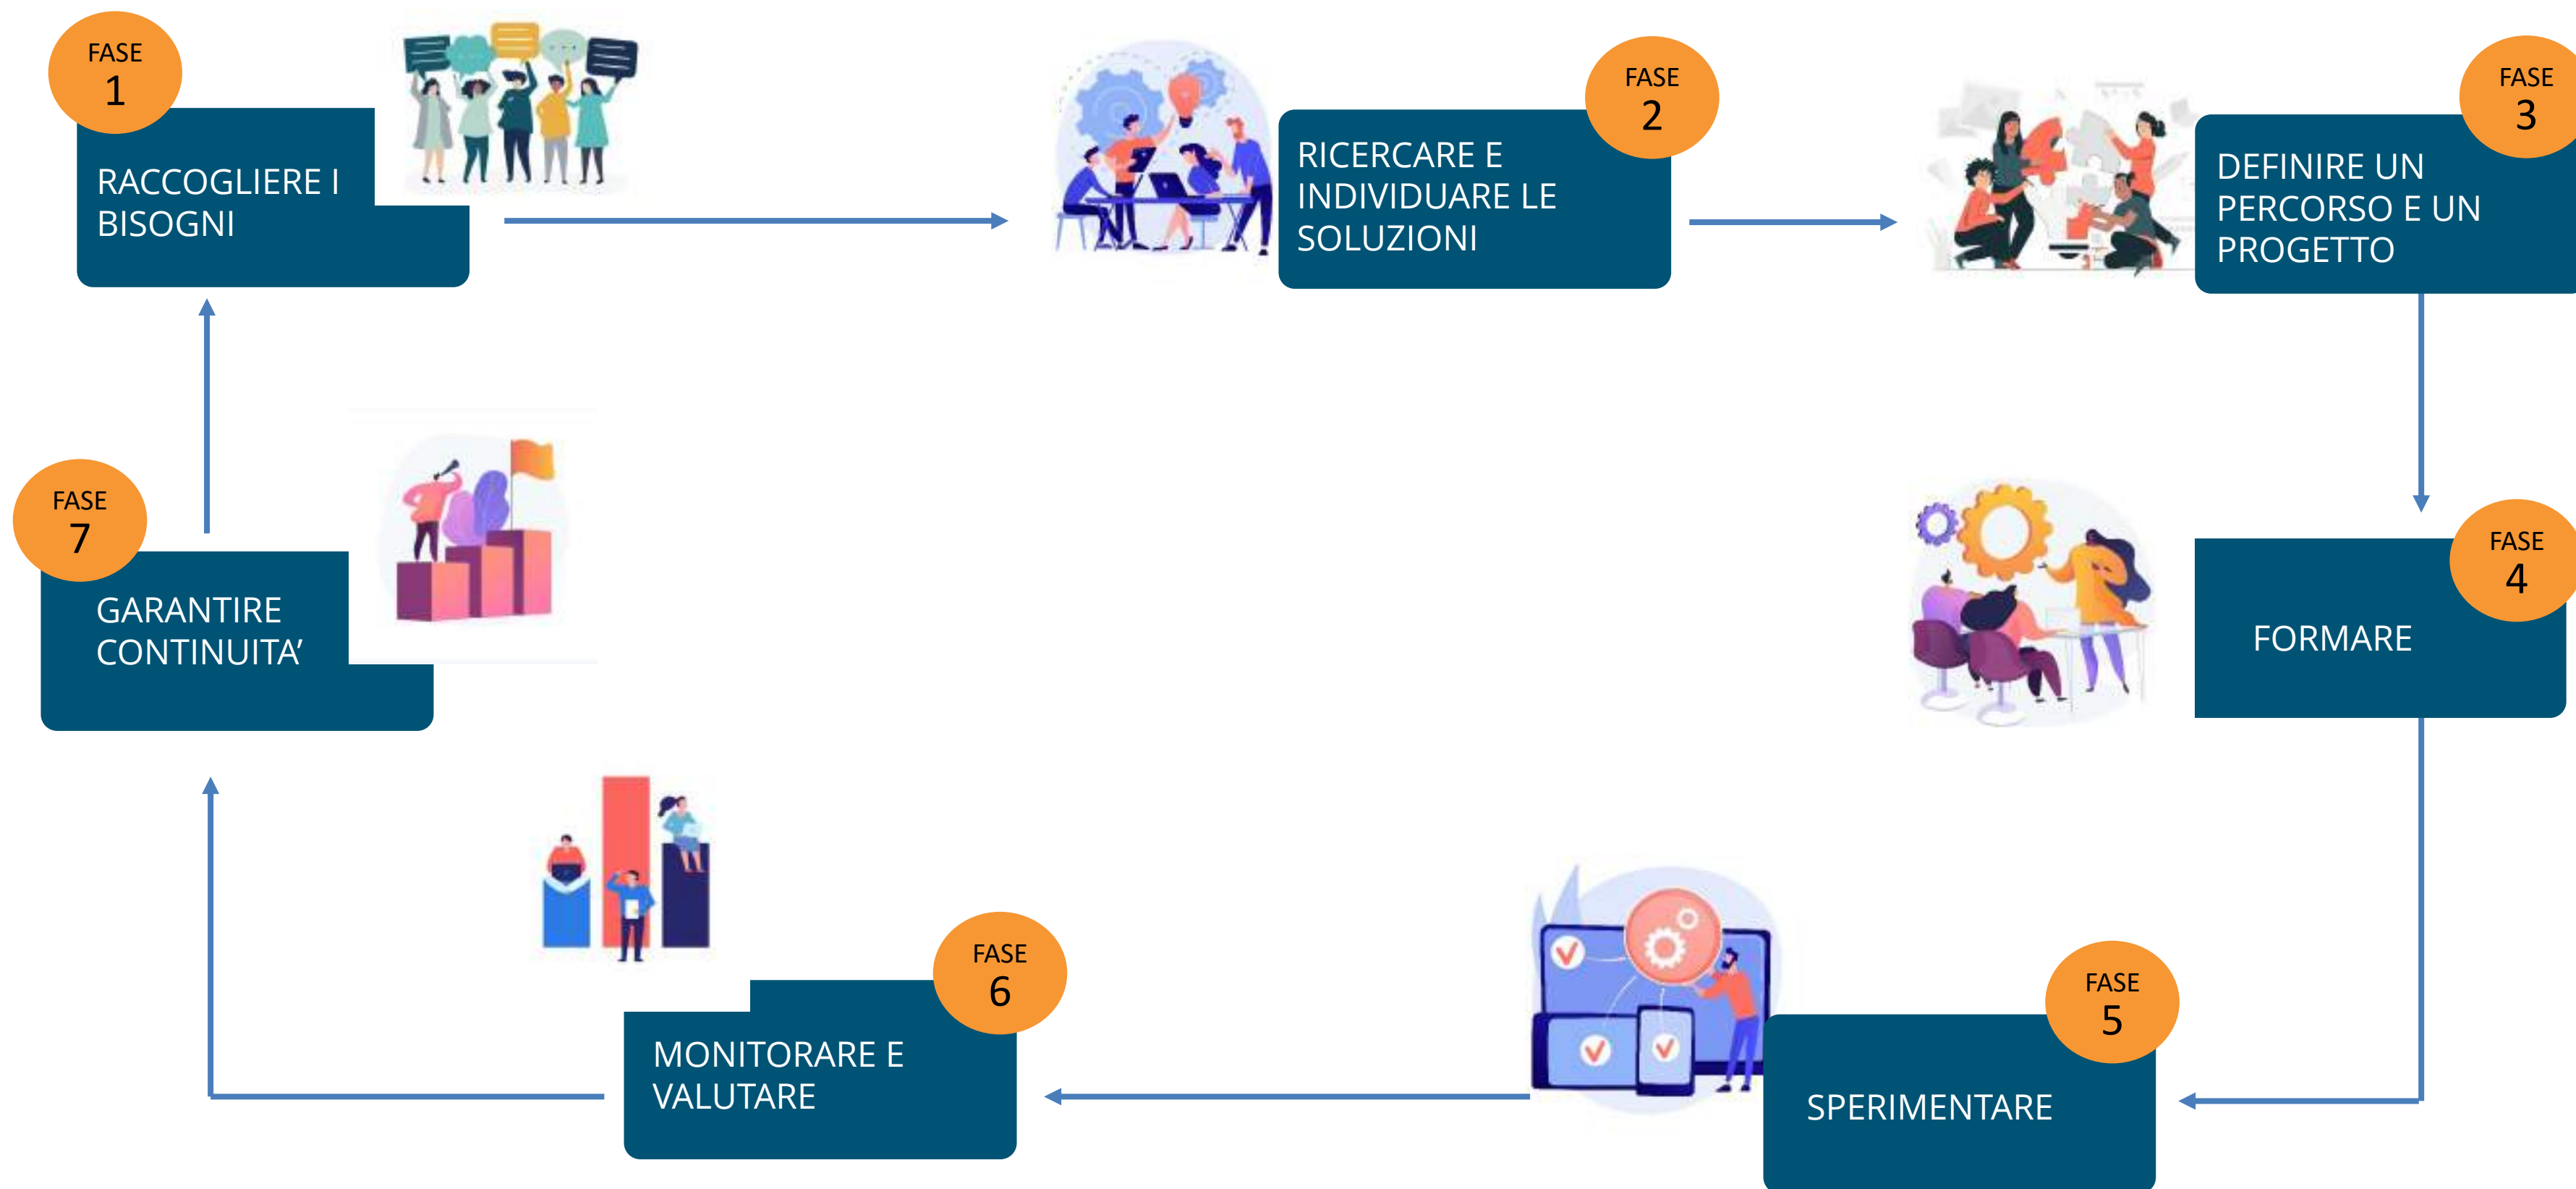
FASE 1

RACCOGLIERE I BISOGNI

FASE 2

RICERCARE E INDIVIDUARE LE SOLUZIONI

FASE 3

DEFINIRE UN PERCORSO E UN PROGETTO

FASE 4

FORMARE

FASE 5

SPERIMENTARE

FASE 6

MONITORARE E VALUTARE

FASE 7

GARANTIRE CONTINUITA’